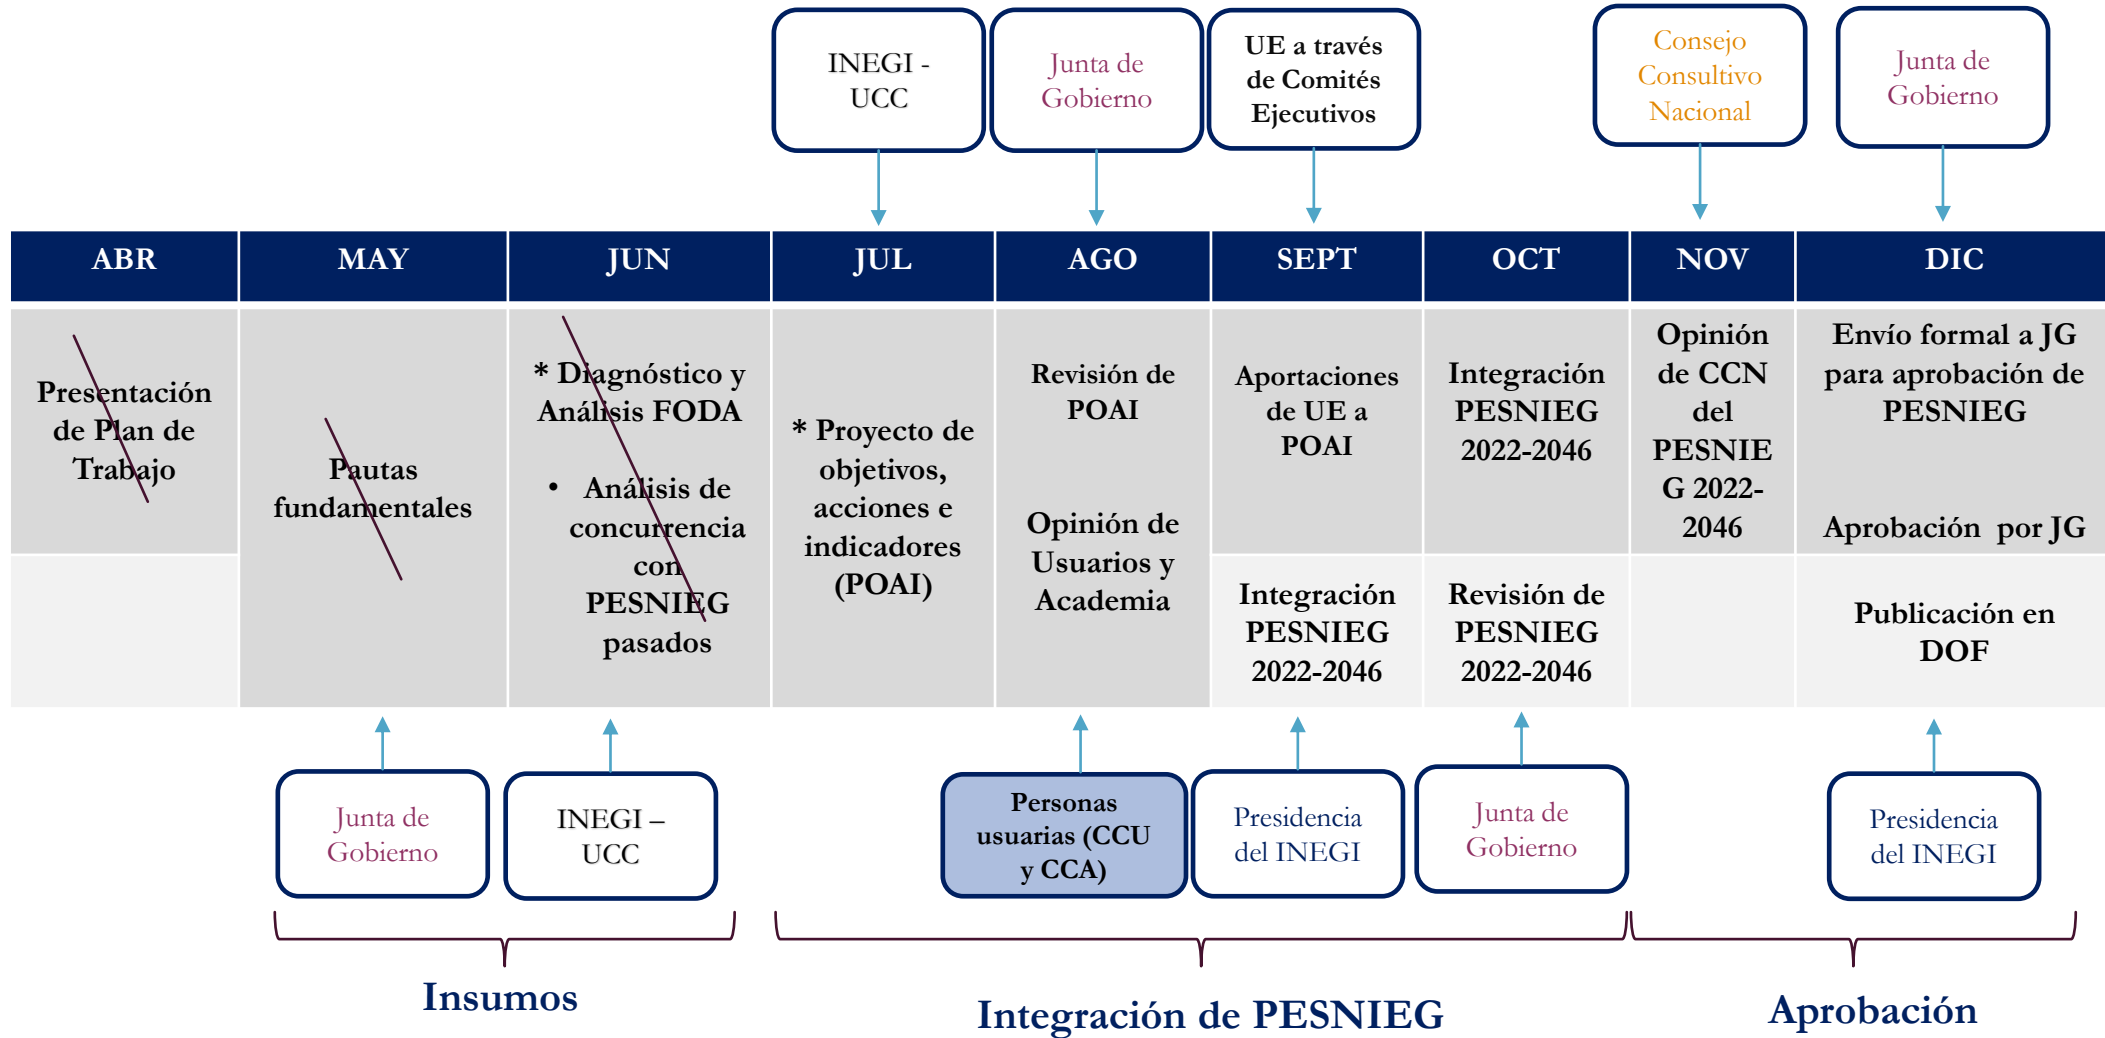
INEGI - UCC

Junta de Gobierno

UE a través de Comités Ejecutivos

Consejo Consultivo Nacional

Junta de Gobierno

| ABR | MAY | JUN | JUL | AGO | SEPT | OCT | NOV | DIC |
|---|---|---|---|---|---|---|---|---|
| Presentación de Plan de Trabajo | Pautas fundamentales | * Diagnóstico y Análisis FODA • Análisis de concurrencia con PESNIEG pasados | * Proyecto de objetivos, acciones e indicadores (POAI) | Revisión de POAI | Aportaciones de UE a POAI | Integración PESNIEG 2022-2046 | Opinión de CCN del PESNIEG 2022-2046 | Envío formal a JG para aprobación de PESNIEG |
| | | | | Opinión de Usuarios y Academia | | | | Aprobación por JG |
| | | | | | Integración PESNIEG 2022-2046 | Revisión de PESNIEG 2022-2046 | | Publicación en DOF |

Junta de Gobierno

INEGI – UCC

Personas usuarias (CCU y CCA)

Presidencia del INEGI

Junta de Gobierno

Presidencia del INEGI

Insumos

Integración de PESNIEG

Aprobación